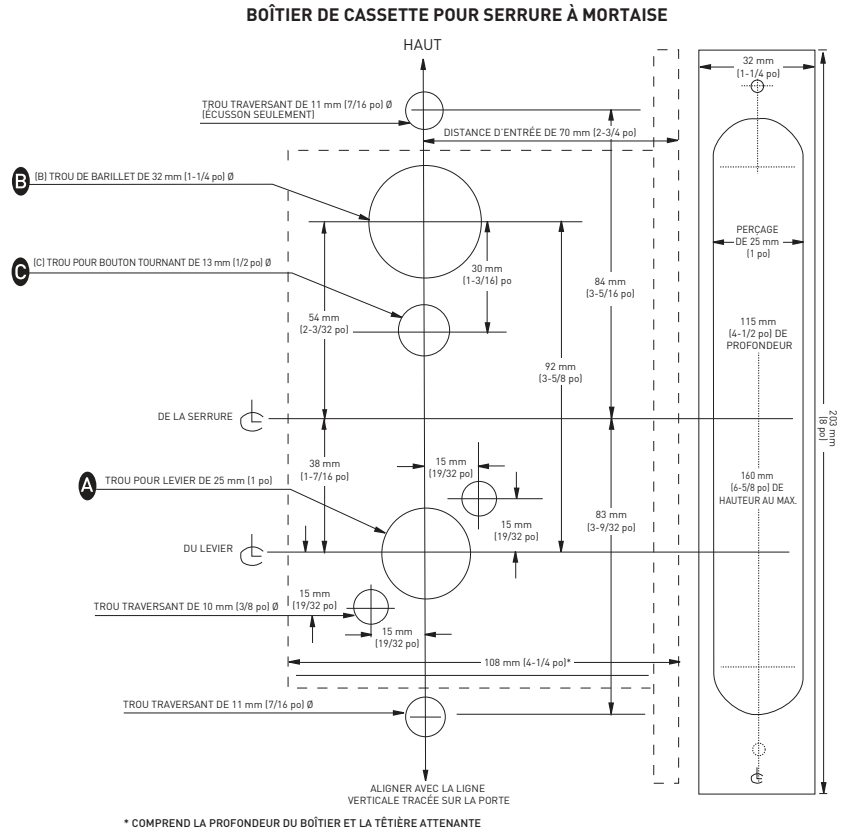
BOÎTIER DE CASSETTE POUR SERRURE À MORTAISE

HAUT

TROU TRAVERSANT DE 11 mm (7/16 po) Ø (ÉCUSSON SEULEMENT)

DISTANCE D'ENTRÉE DE 70 mm (2-3/4 po)

32 mm (1-1/4 po)

B (B) TROU DE BARILLET DE 32 mm (1-1/4 po) Ø

C (C) TROU POUR BOUTON TOURNANT DE 13 mm (1/2 po) Ø

30 mm (1-3/16) po

54 mm (2-3/32 po)

84 mm (3-5/16 po)

92 mm (3-5/8 po)

PERÇAGE DE 25 mm (1 po)

115 mm (4-1/2 po) DE PROFONDEUR

DE LA SERRURE

203 mm (8 po)

A TROU POUR LEVIER DE 25 mm (1 po)

38 mm (1-7/16 po)

15 mm (19/32 po)

15 mm (19/32 po)

83 mm (3-9/32 po)

160 mm (6-5/8 po) DE HAUTEUR AU MAX.

DU LEVIER

TROU TRAVERSANT DE 10 mm (3/8 po) Ø

15 mm (19/32 po)

15 mm (19/32 po)

108 mm (4-1/4 po)*

TROU TRAVERSANT DE 11 mm (7/16 po) Ø

ALIGNER AVEC LA LIGNE VERTICALE TRACÉE SUR LA PORTE

* COMPREND LA PROFONDEUR DU BOÎTIER ET LA TÊTIÈRE ATTENANTE